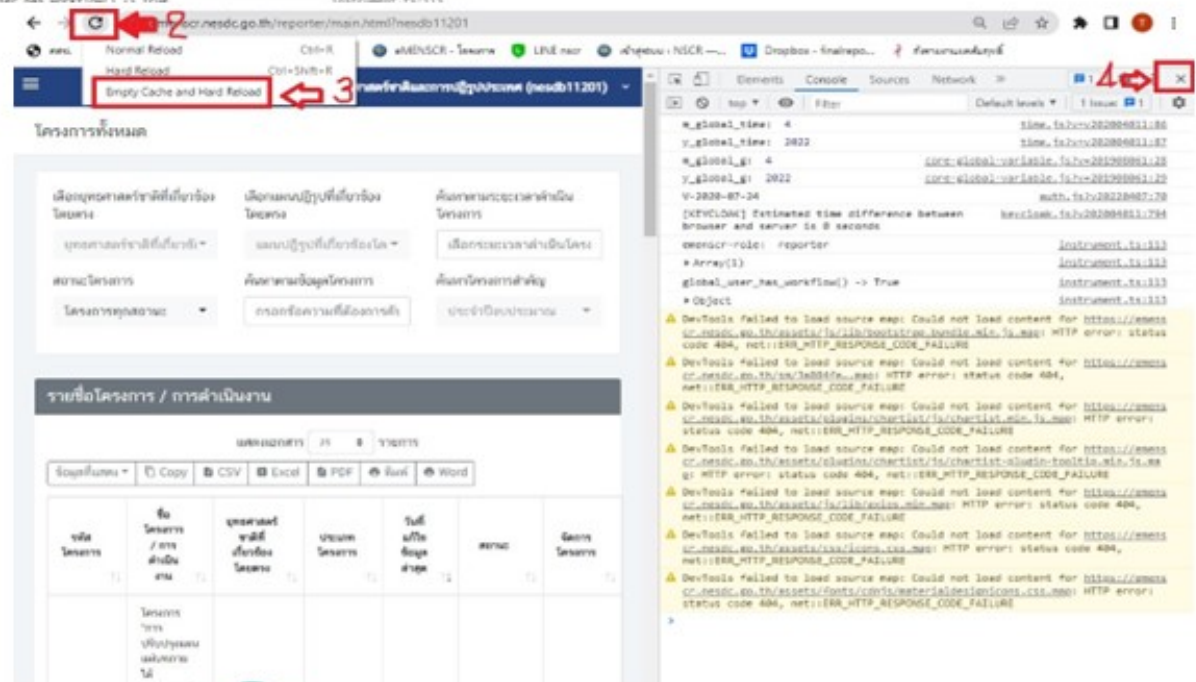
emenscr.nesdc.go.th/reporter/main.html?nesdb11201

2

Normal Reload Ctrl+R
Hard Reload Ctrl+Shift+R
Empty Cache and Hard Reload

3

eMENSCR - โครงการ | LINE nscr | NSCR | Dropbox - finalrepo...

ยุทธศาสตร์ชาติและการปฏิรูปประเทศ (nesdb11201)

โครงการทั้งหมด

เลือกยุทธศาสตร์ชาติที่เกี่ยวข้องโครงการ
ยุทธศาสตร์ชาติที่เกี่ยวข้อง
เลือกแผนปฏิรูปที่เกี่ยวข้องโครงการ
แผนปฏิรูปที่เกี่ยวข้องโค
ค้นหาตามระยะเวลาดำเนินโครงการ
เลือกระยะเวลาดำเนินโครง
สถานะโครงการ
โครงการทุกสถานะ
ค้นหาตามข้อมูลโครงการ
กรอกข้อความที่ต้องการค้
ค้นหาโครงการสำคัญ
ประจำปีงบประมาณ

รายชื่อโครงการ / การดำเนินงาน

แสดงผลการ 25 รายการ

ข้อมูลทั้งหมด | Copy | CSV | Excel | PDF | พิมพ์ | Word

| รหัสโครงการ | ชื่อโครงการ / การดำเนินงาน | ยุทธศาสตร์ชาติที่เกี่ยวข้องโครงการ | ประเภทโครงการ | วันที่แก้ไขข้อมูลล่าสุด | สถานะ | จัดการโครงการ |
|---|---|---|---|---|---|---|
| | โครงการ การปรับปรุงแผนแม่บทภายใต้ | | | | | |

Elements Console Sources Network »

4

top | Filter | Default levels | 1 Issue: 1

m_global_time: 4 time.js?v=202004011:86
y_global_time: 2022 time.js?v=202004011:87
m_global_g: 4 core-global-variable.js?v=201908061:28
y_global_g: 2022 core-global-variable.js?v=201908061:29
V-2020-07-24 auth.js?v=20220407:70
[KEYCLOAK] Estimated time difference between browser and server is 0 seconds keycloak.js?v=202004011:794
emenscr-role: reporter instrument.js:113
▸ Array(1) instrument.js:113
global_user_has_workflow() -> True instrument.js:113
▸ Object instrument.js:113
DevTools failed to load source map: Could not load content for https://emenscr.nesdc.go.th/assets/js/lib/bootstrap.bundle.min.js.map: HTTP error: status code 404, net::ERR_HTTP_RESPONSE_CODE_FAILURE
DevTools failed to load source map: Could not load content for https://emenscr.nesdc.go.th/sm/3a0b6fe...map: HTTP error: status code 404, net::ERR_HTTP_RESPONSE_CODE_FAILURE
DevTools failed to load source map: Could not load content for https://emenscr.nesdc.go.th/assets/plugins/chartist/js/chartist.min.js.map: HTTP error: status code 404, net::ERR_HTTP_RESPONSE_CODE_FAILURE
DevTools failed to load source map: Could not load content for https://emenscr.nesdc.go.th/assets/plugins/chartist/js/chartist-plugin-tooltip.min.js.map: HTTP error: status code 404, net::ERR_HTTP_RESPONSE_CODE_FAILURE
DevTools failed to load source map: Could not load content for https://emenscr.nesdc.go.th/assets/js/lib/axios.min.map: HTTP error: status code 404, net::ERR_HTTP_RESPONSE_CODE_FAILURE
DevTools failed to load source map: Could not load content for https://emenscr.nesdc.go.th/assets/css/icons.css.map: HTTP error: status code 404, net::ERR_HTTP_RESPONSE_CODE_FAILURE
DevTools failed to load source map: Could not load content for https://emenscr.nesdc.go.th/assets/fonts/cdnjs/materialdesignicons.css.map: HTTP error: status code 404, net::ERR_HTTP_RESPONSE_CODE_FAILURE